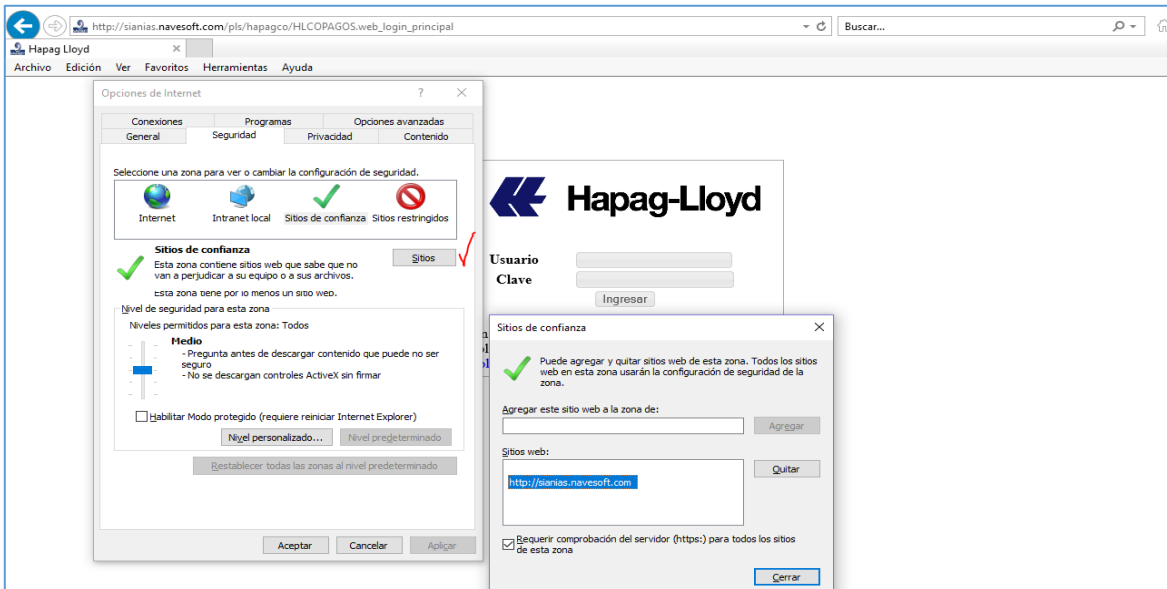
http://sianias.navesoft.com/pls/hapagco/HLCOPAGOS.web_login_principal

Buscar...

Hapag Lloyd

Archivo Edición Ver Favoritos Herramientas Ayuda

Opciones de Internet

Conexiones Programas Opciones avanzadas
General Seguridad Privacidad Contenido

Seleccione una zona para ver o cambiar la configuración de seguridad.

Internet Intranet local Sitios de confianza Sitios restringidos

Sitios de confianza
Esta zona contiene sitios web que sabe que no van a perjudicar a su equipo o a sus archivos.
Esta zona tiene por lo menos un sitio web.

Sitios

Nivel de seguridad para esta zona
Niveles permitidos para esta zona: Todos

Medio
- Pregunta antes de descargar contenido que puede no ser seguro
- No se descargan controles ActiveX sin firmar

Habilitar Modo protegido (requiere reiniciar Internet Explorer)

Nivel personalizado... Nivel predeterminado

Restablecer todas las zonas al nivel predeterminado

Aceptar Cancelar Aplicar

Hapag-Lloyd

Usuario
Clave
Ingresar

Sitios de confianza

Puede agregar y quitar sitios web de esta zona. Todos los sitios web en esta zona usarán la configuración de seguridad de la zona.

Agregar este sitio web a la zona de:

Agregar

Sitios web:

http://sianias.navesoft.com

Quitar

Requerir comprobación del servidor (https:) para todos los sitios de esta zona

Cerrar